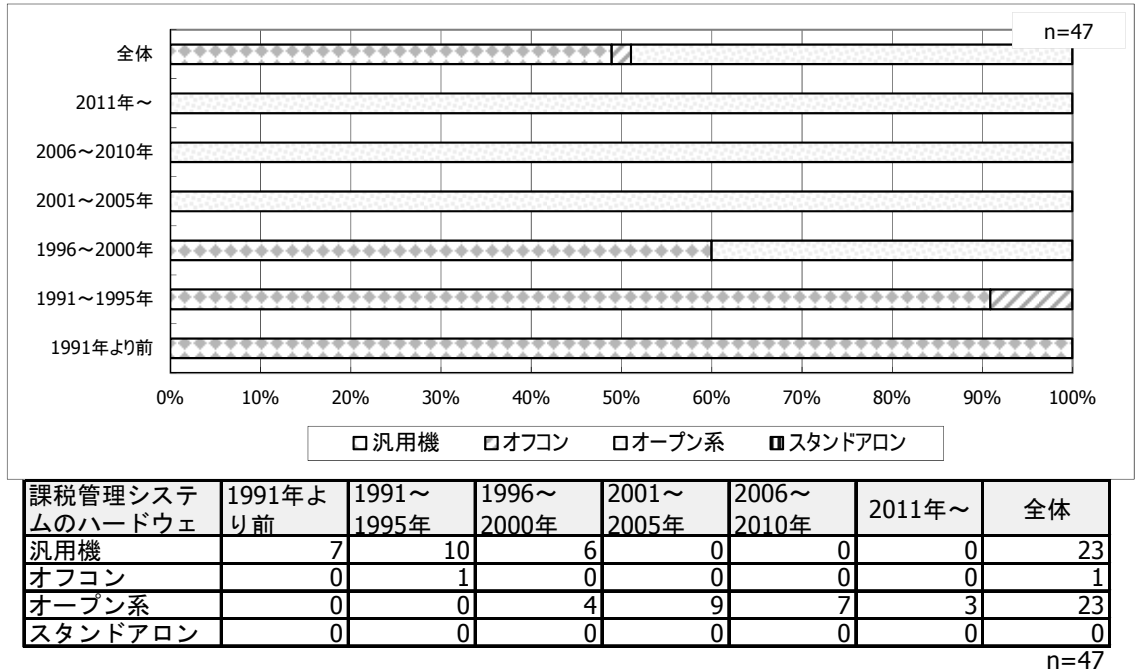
n=47

全体
2011年～
2006～2010年
2001～2005年
1996～2000年
1991～1995年
1991年より前

0% 10% 20% 30% 40% 50% 60% 70% 80% 90% 100%

汎用機 オフコン オープン系 スタンドアロン

| 課税管理システムのハードウェ | 1991年より前 | 1991～1995年 | 1996～2000年 | 2001～2005年 | 2006～2010年 | 2011年～ | 全体 |
|---|---|---|---|---|---|---|---|
| 汎用機 | 7 | 10 | 6 | 0 | 0 | 0 | 23 |
| オフコン | 0 | 1 | 0 | 0 | 0 | 0 | 1 |
| オープン系 | 0 | 0 | 4 | 9 | 7 | 3 | 23 |
| スタンドアロン | 0 | 0 | 0 | 0 | 0 | 0 | 0 |

n=47